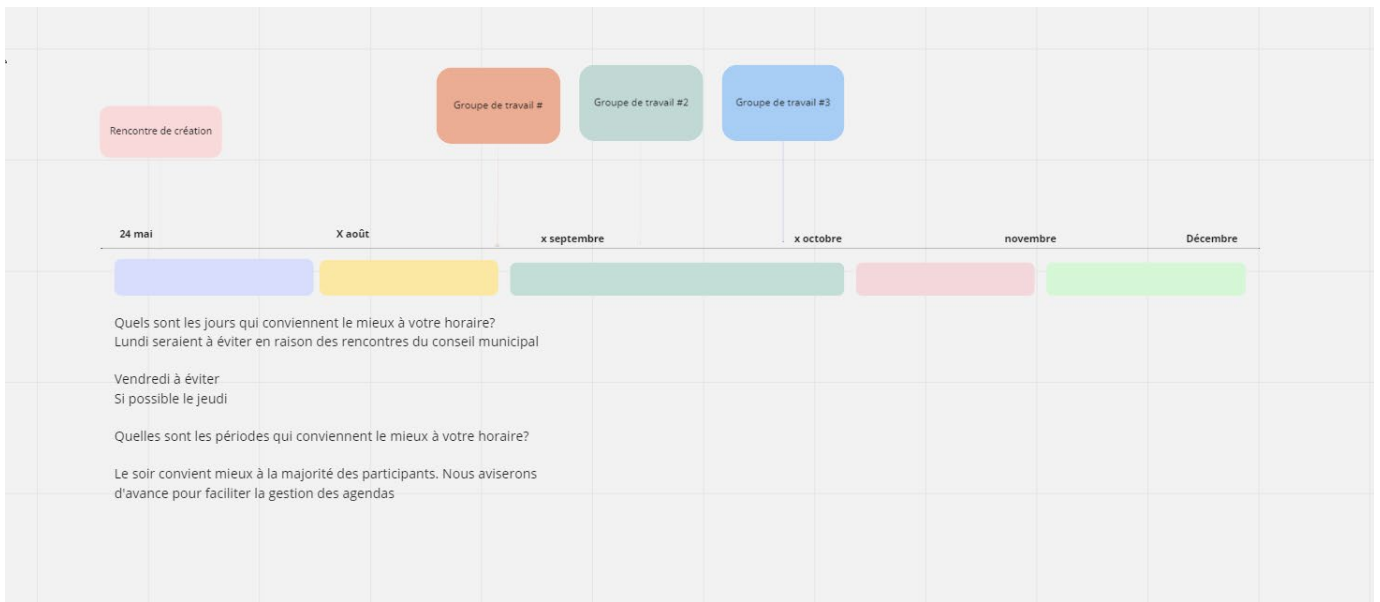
Rencontre de création

Groupe de travail #

Groupe de travail #2

Groupe de travail #3

24 mai

X août

x septembre

x octobre

novembre

Décembre

Quels sont les jours qui conviennent le mieux à votre horaire?
Lundi seraient à éviter en raison des rencontres du conseil municipal

Vendredi à éviter
Si possible le jeudi

Quelles sont les périodes qui conviennent le mieux à votre horaire?

Le soir convient mieux à la majorité des participants. Nous aviserons d'avance pour faciliter la gestion des agendas